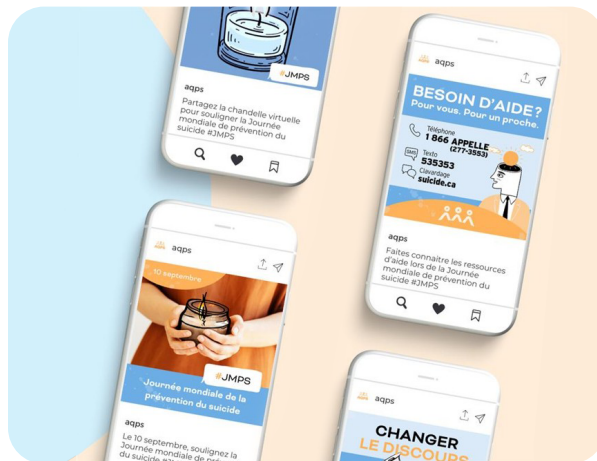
#JMPS

aqps

Partagez la chandelle virtuelle pour souligner la Journée mondiale de prévention du suicide #JMPS

aqps

BESOIN D'AIDE?
Pour vous. Pour un proche.

Téléphone
1 866 APPELLE
(277-3553)

Texto
535353

Clavardage
suicide.ca

aqps

Faites connaître les ressources d'aide lors de la Journée mondiale de prévention du suicide #JMPS

aqps

10 septembre

#JMPS

Journée mondiale de la prévention du suicide

aqps

Le 10 septembre, soulignez la Journée mondiale de prévention du suicide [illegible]

aqps

CHANGER
LE DISCOURS